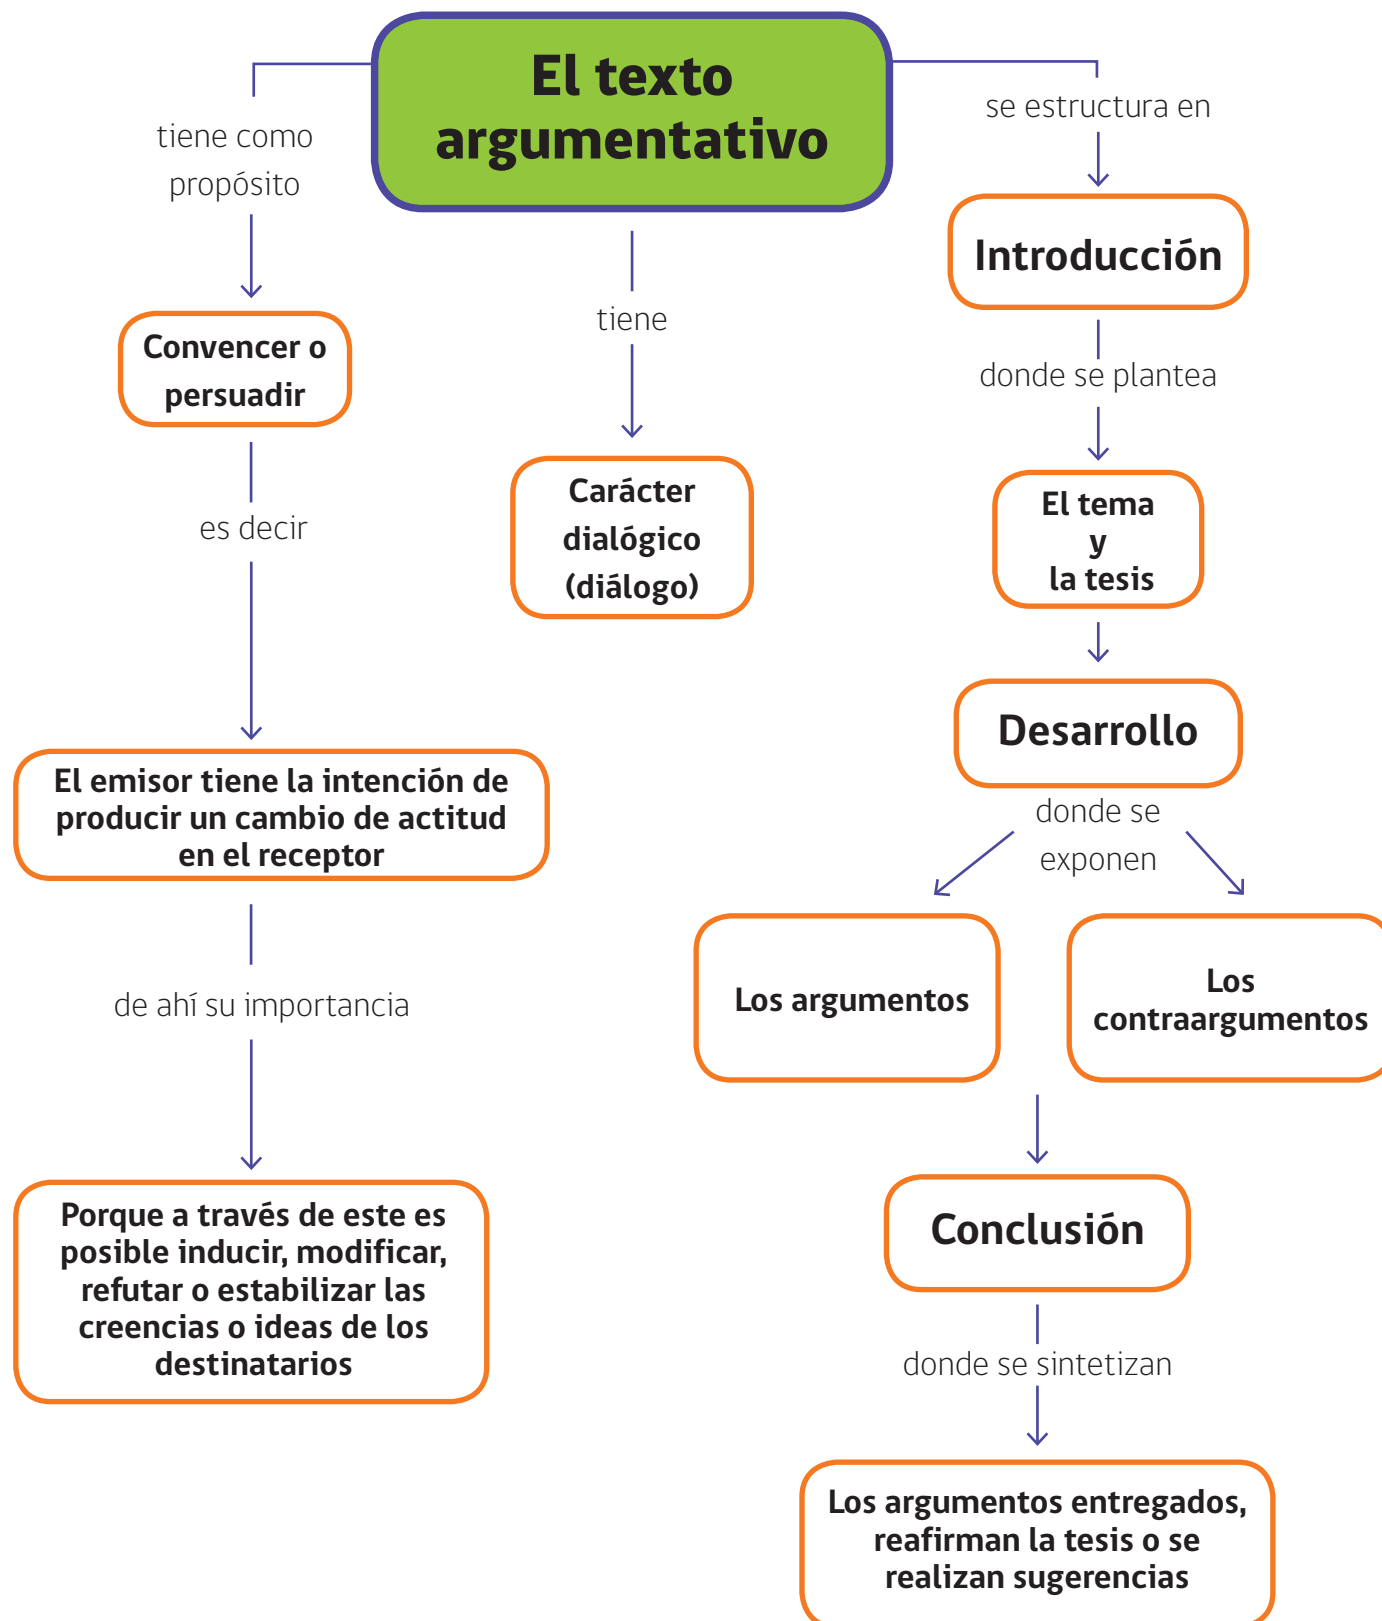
El texto argumentativo

tiene como propósito

Convencer o persuadir

es decir

El emisor tiene la intención de producir un cambio de actitud en el receptor

de ahí su importancia

Porque a través de este es posible inducir, modificar, refutar o estabilizar las creencias o ideas de los destinatarios

tiene

Carácter dialógico (diálogo)

se estructura en

Introducción

donde se plantea

El tema y la tesis

Desarrollo

donde se exponen

Los argumentos

Los contraargumentos

Conclusión

donde se sintetizan

Los argumentos entregados, reafirman la tesis o se realizan sugerencias